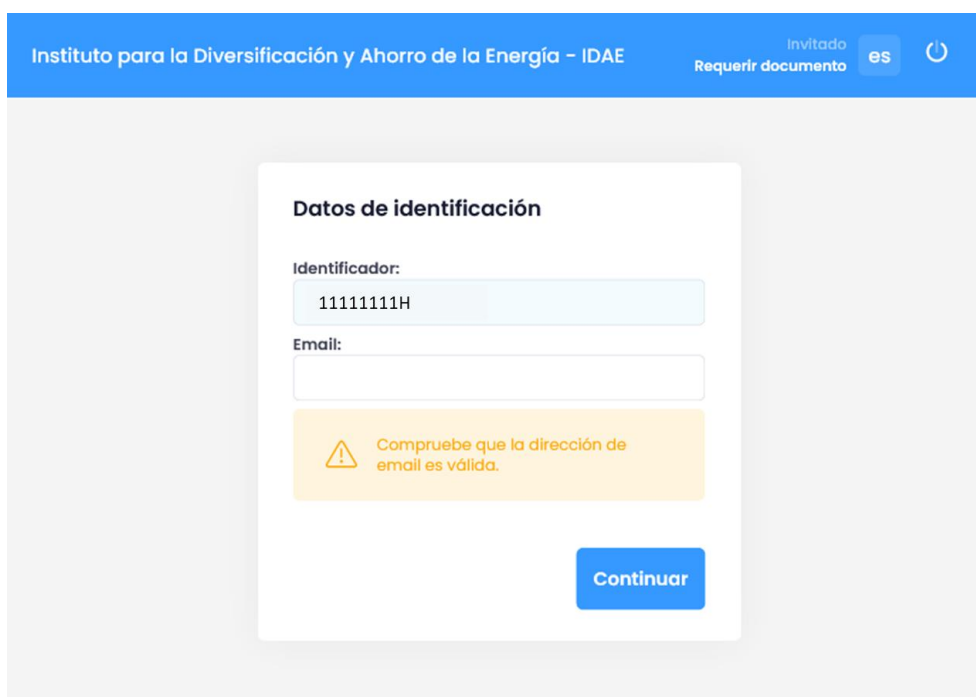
Instituto para la Diversificación y Ahorro de la Energía - IDAE

Invitado
Requerir documento

es

Datos de identificación

Identificador:

11111111H

Email:

Compruebe que la dirección de email es válida.

Continuar